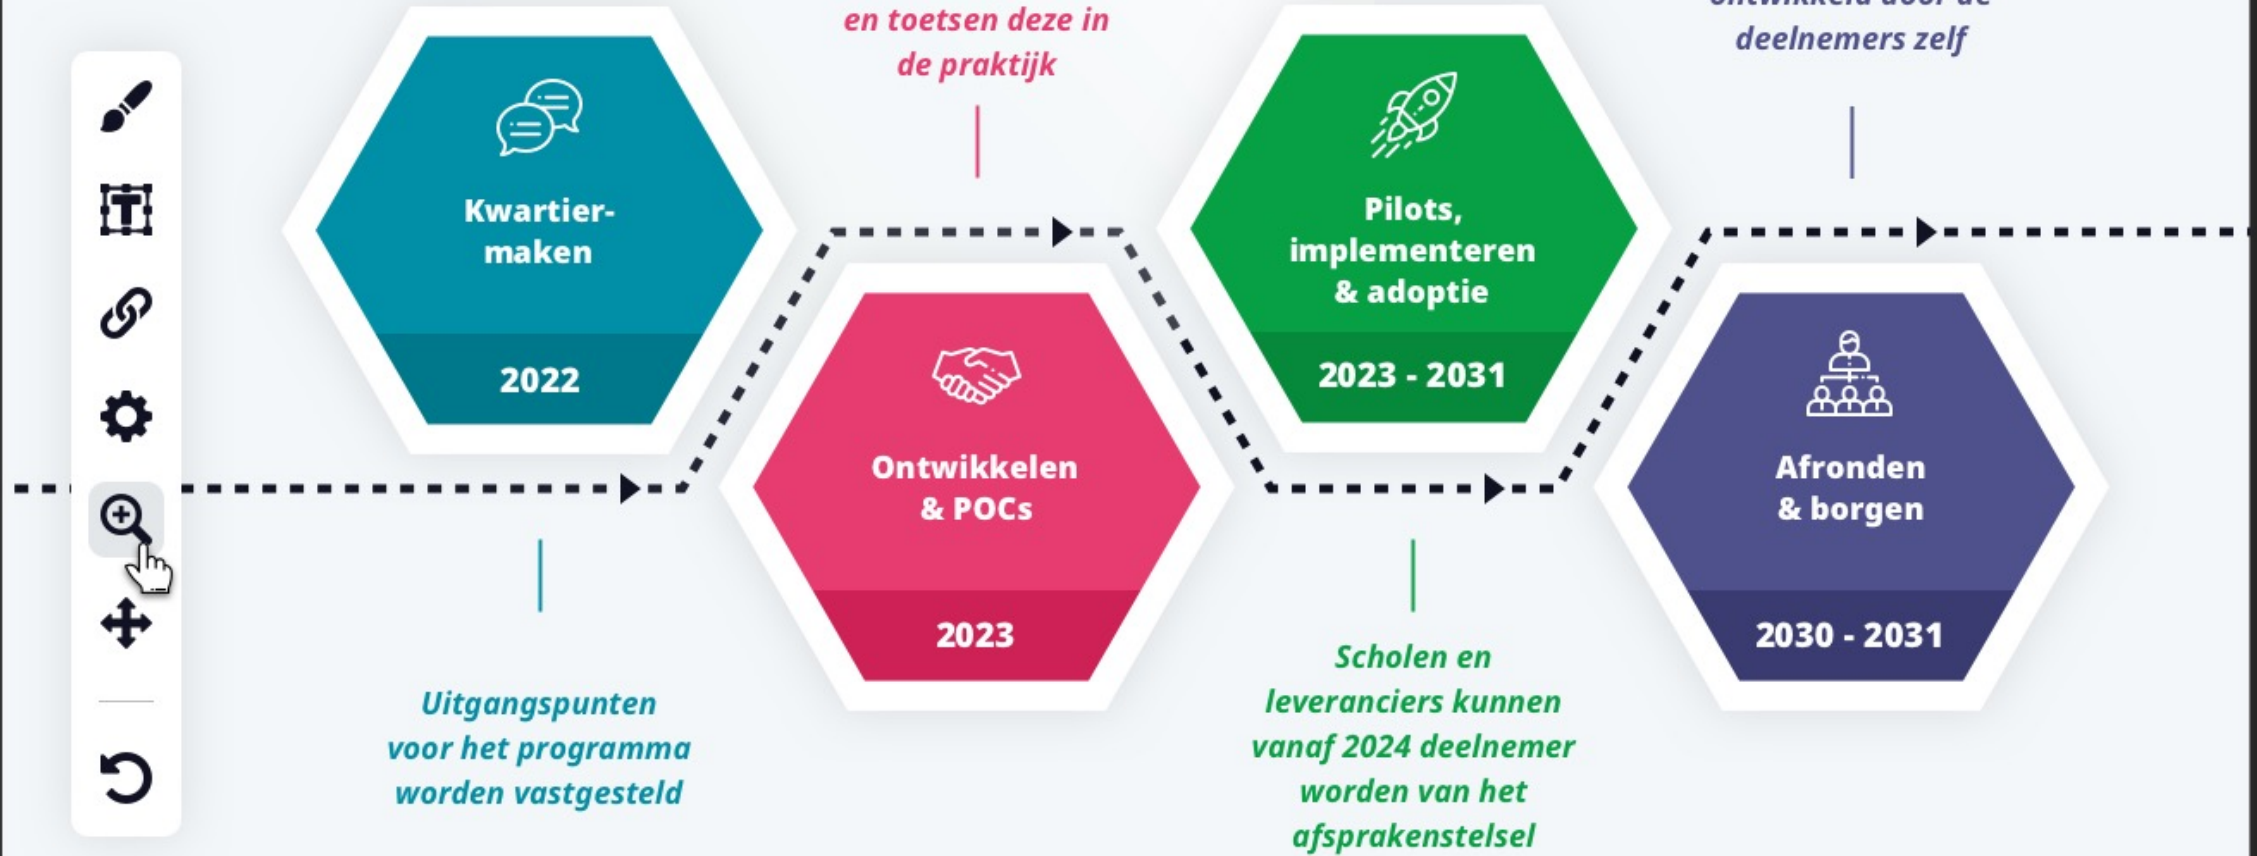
en toetsen deze in de praktijk

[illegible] deelnemers zelf

Kwartiermaken

2022

Ontwikkelen & POCs

2023

Pilots, implementeren & adoptie

2023 - 2031

Afronden & borgen

2030 - 2031

Uitgangspunten voor het programma worden vastgesteld

Scholen en leveranciers kunnen vanaf 2024 deelnemer worden van het afsprakenstelsel